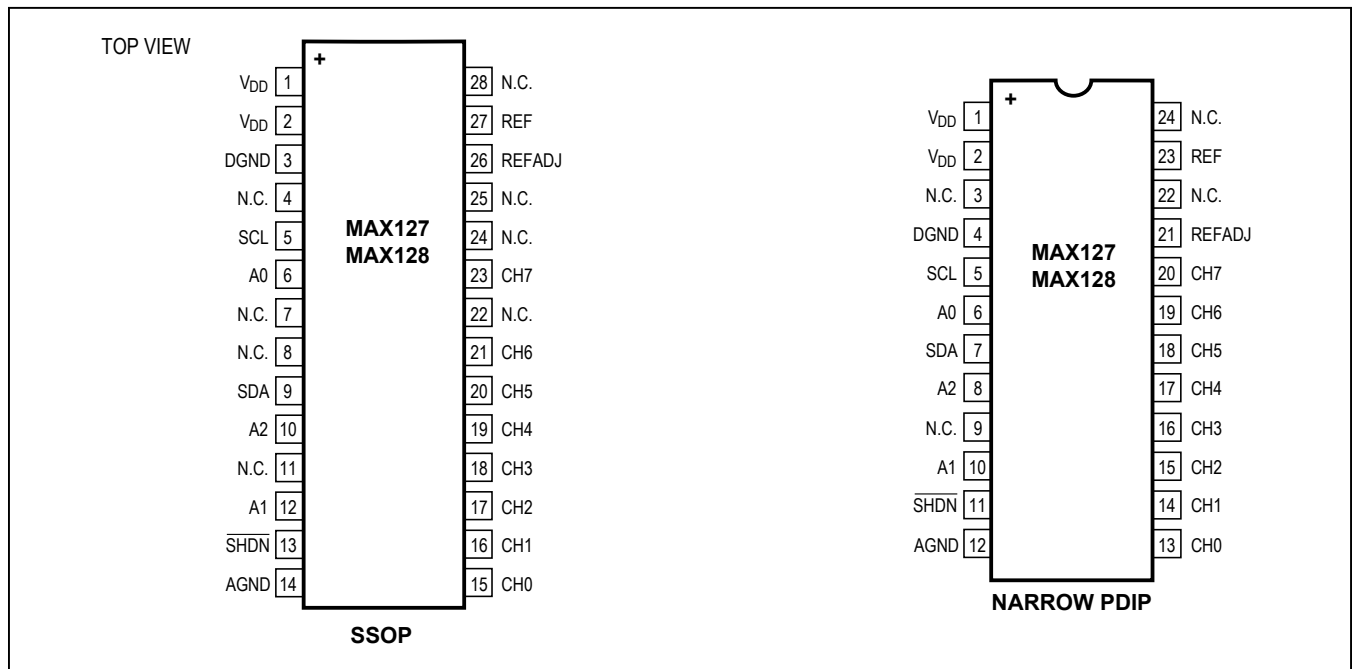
TOP VIEW

+

$V_{DD}$ 1
$V_{DD}$ 2
DGND 3
N.C. 4
SCL 5
A0 6
N.C. 7
N.C. 8
SDA 9
A2 10
N.C. 11
A1 12
$\overline{SHDN}$ 13
AGND 14

28 N.C.
27 REF
26 REFADJ
25 N.C.
24 N.C.
23 CH7
22 N.C.
21 CH6
20 CH5
19 CH4
18 CH3
17 CH2
16 CH1
15 CH0

MAX127
MAX128

SSOP

+

$V_{DD}$ 1
$V_{DD}$ 2
N.C. 3
DGND 4
SCL 5
A0 6
SDA 7
A2 8
N.C. 9
A1 10
$\overline{SHDN}$ 11
AGND 12

24 N.C.
23 REF
22 N.C.
21 REFADJ
20 CH7
19 CH6
18 CH5
17 CH4
16 CH3
15 CH2
14 CH1
13 CH0

MAX127
MAX128

NARROW PDIP